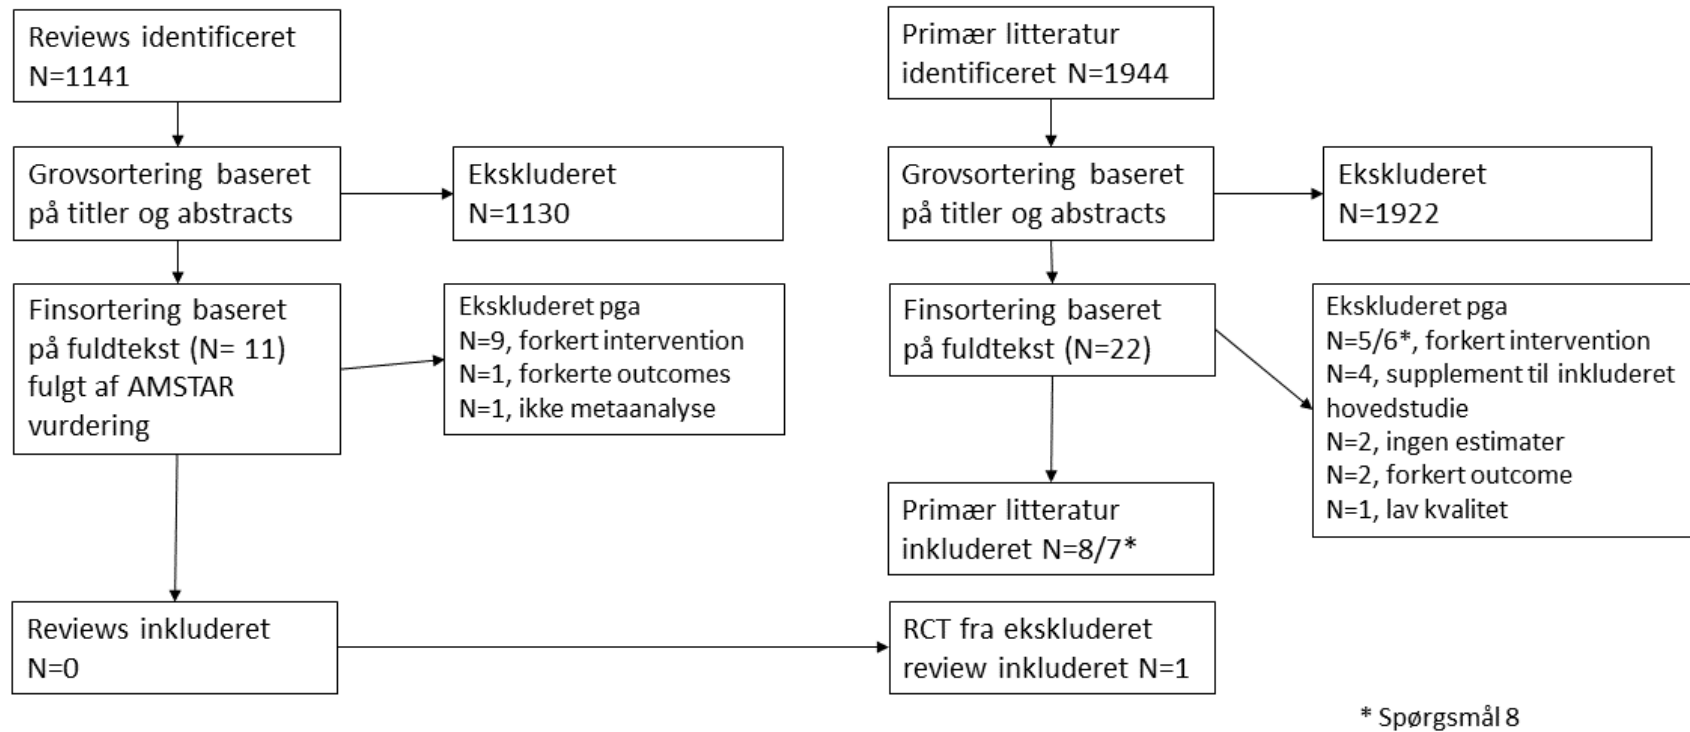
Reviews identificeret N=1141

Grovsortering baseret på titler og abstracts

Ekskluderet N=1130

Finsortering baseret på fuldtekst (N= 11) fulgt af AMSTAR vurdering

Ekskluderet pga
N=9, forkert intervention
N=1, forkerte outcomes
N=1, ikke metaanalyse

Reviews inkluderet N=0

Primær litteratur identificeret N=1944

Grovsortering baseret på titler og abstracts

Ekskluderet N=1922

Finsortering baseret på fuldtekst (N=22)

Ekskluderet pga
N=5/6*, forkert intervention
N=4, supplement til inkluderet hovedstudie
N=2, ingen estimater
N=2, forkert outcome
N=1, lav kvalitet

Primær litteratur inkluderet N=8/7*

RCT fra ekskluderet review inkluderet N=1

* Spørgsmål 8